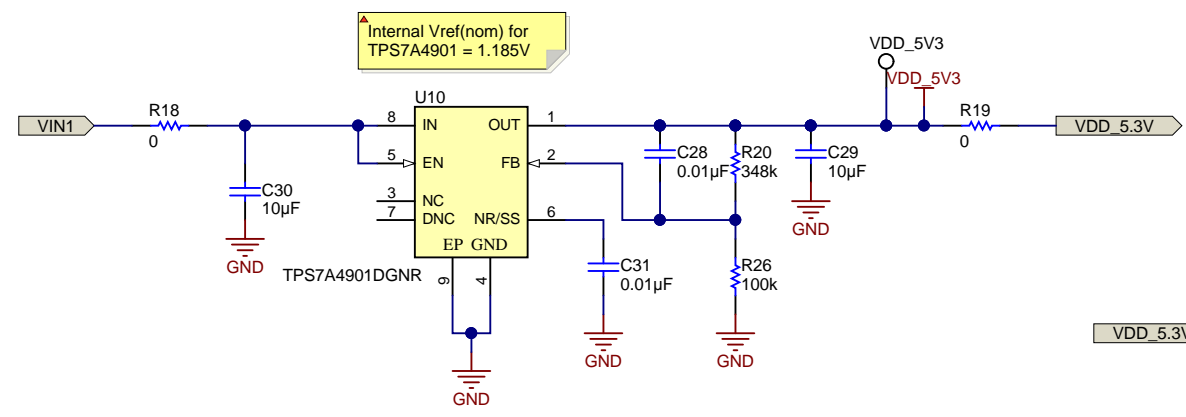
Internal Vref(nom) for TPS7A4901 = 1.185V

VDD_5V3

VDD_5V3

VIN1

R18
0

U10

8 IN
5 EN
3 NC
7 DNC
OUT 1
FB 2
NR/SS 6
EP GND
9
4

TPS7A4901DGNR

C30
10µF
GND

C31
0.01µF
GND

GND

C28
0.01µF

R20
348k

R26
100k
GND

C29
10µF
GND

R19
0

VDD_5.3V

VDD_5.3V